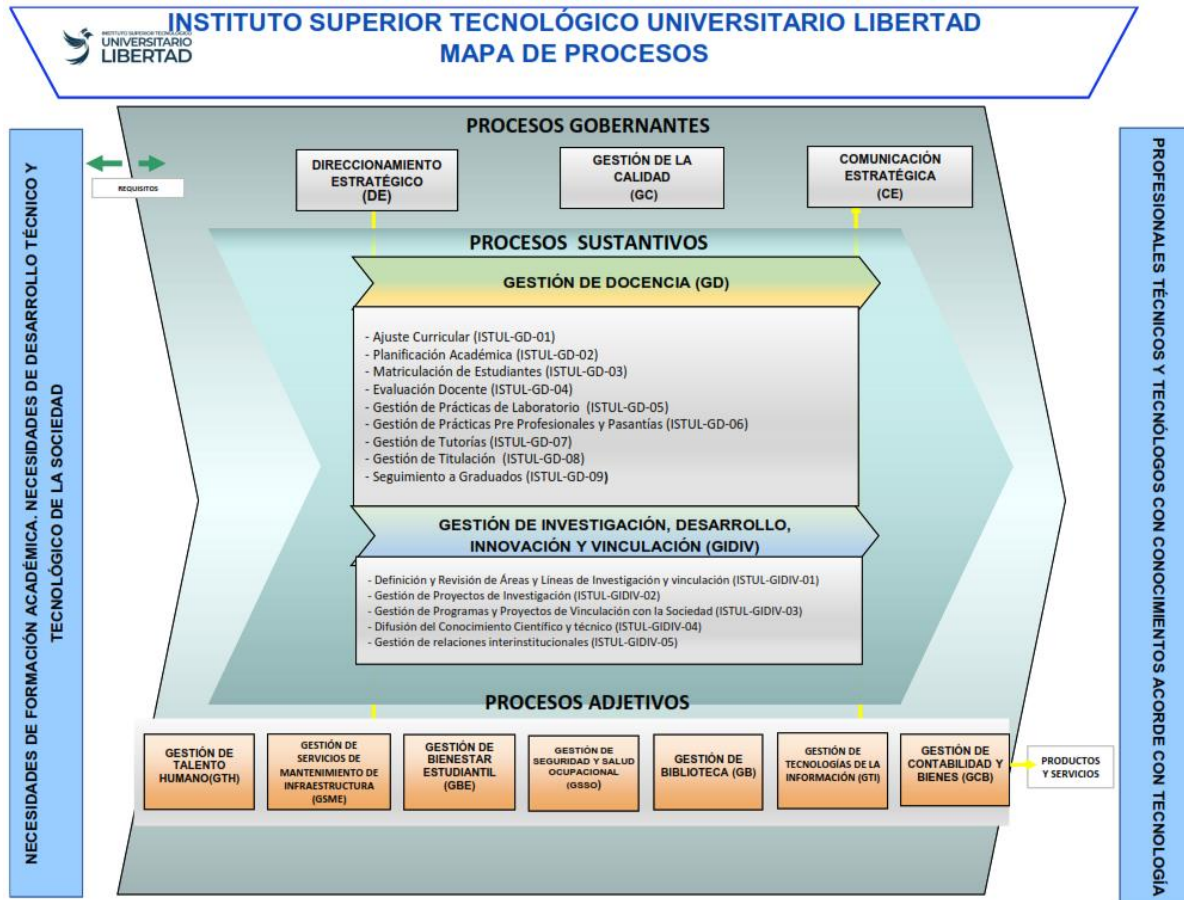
INSTITUTO SUPERIOR TECNOLÓGICO UNIVERSITARIO LIBERTAD
MAPA DE PROCESOS

INSTITUTO SUPERIOR TECNOLÓGICO UNIVERSITARIO LIBERTAD

NECESIDADES DE FORMACIÓN ACADÉMICA, NECESIDADES DE DESARROLLO TÉCNICO Y TECNOLÓGICO DE LA SOCIEDAD

REQUISITOS

PROCESOS GOBERNANTES

DIRECCIONAMIENTO ESTRATÉGICO (DE)

GESTIÓN DE LA CALIDAD (GC)

COMUNICACIÓN ESTRATÉGICA (CE)

PROCESOS SUSTANTIVOS

GESTIÓN DE DOCENCIA (GD)

- Ajuste Curricular (ISTUL-GD-01)
- Planificación Académica (ISTUL-GD-02)
- Matriculación de Estudiantes (ISTUL-GD-03)
- Evaluación Docente (ISTUL-GD-04)
- Gestión de Prácticas de Laboratorio (ISTUL-GD-05)
- Gestión de Prácticas Pre Profesionales y Pasantías (ISTUL-GD-06)
- Gestión de Tutorías (ISTUL-GD-07)
- Gestión de Titulación (ISTUL-GD-08)
- Seguimiento a Graduados (ISTUL-GD-09)

GESTIÓN DE INVESTIGACIÓN, DESARROLLO, INNOVACIÓN Y VINCULACIÓN (GIDIV)

- Definición y Revisión de Áreas y Líneas de Investigación y vinculación (ISTUL-GIDIV-01)
- Gestión de Proyectos de Investigación (ISTUL-GIDIV-02)
- Gestión de Programas y Proyectos de Vinculación con la Sociedad (ISTUL-GIDIV-03)
- Difusión del Conocimiento Científico y técnico (ISTUL-GIDIV-04)
- Gestión de relaciones interinstitucionales (ISTUL-GIDIV-05)

PROCESOS ADJETIVOS

GESTIÓN DE TALENTO HUMANO(GTH)

GESTIÓN DE SERVICIOS DE MANTENIMIENTO DE INFRAESTRUCTURA (GSME)

GESTIÓN DE BIENESTAR ESTUDIANTIL (GBE)

GESTIÓN DE SEGURIDAD Y SALUD OCUPACIONAL (GSSO)

GESTIÓN DE BIBLIOTECA (GB)

GESTIÓN DE TECNOLOGÍAS DE LA INFORMACIÓN (GTI)

GESTIÓN DE CONTABILIDAD Y BIENES (GCB)

PRODUCTOS Y SERVICIOS

PROFESIONALES TÉCNICOS Y TECNÓLOGOS CON CONOCIMIENTOS ACORDE CON TECNOLOGÍA